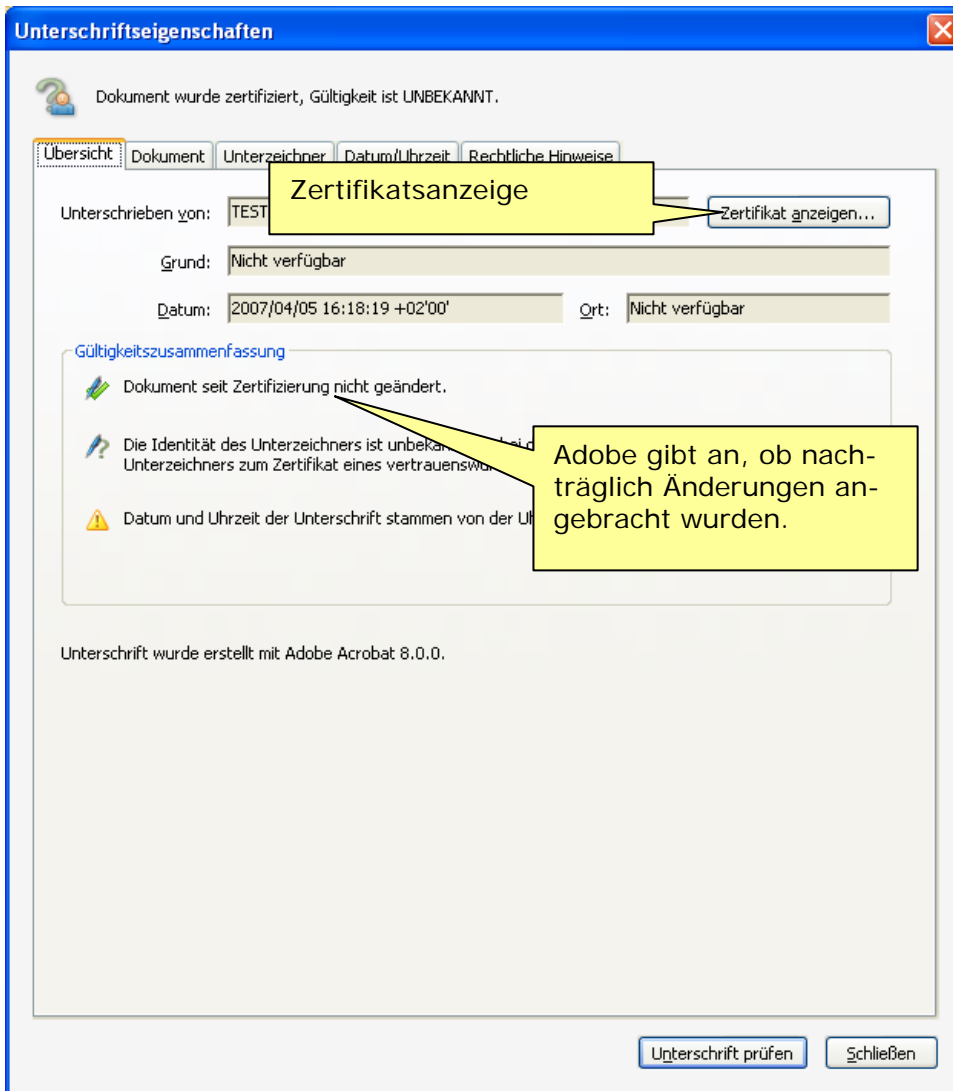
Unterschriftseigenschaften

Dokument wurde zertifiziert, Gültigkeit ist UNBEKANNT.

Übersicht | Dokument | Unterzeichner | Datum/Uhrzeit | Rechtliche Hinweise

Unterschrieben von: TEST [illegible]

Zertifikatsanzeige

Zertifikat anzeigen...

Grund: Nicht verfügbar

Datum: 2007/04/05 16:18:19 +02'00'

Ort: Nicht verfügbar

Gültigkeitszusammenfassung

Dokument seit Zertifizierung nicht geändert.

Die Identität des Unterzeichners ist unbeka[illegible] Unterzeichners zum Zertifikat eines vertrauensw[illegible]

Adobe gibt an, ob nachträglich Änderungen angebracht wurden.

Datum und Uhrzeit der Unterschrift stammen von der U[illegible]

Unterschrift wurde erstellt mit Adobe Acrobat 8.0.0.

Unterschrift prüfen

Schließen